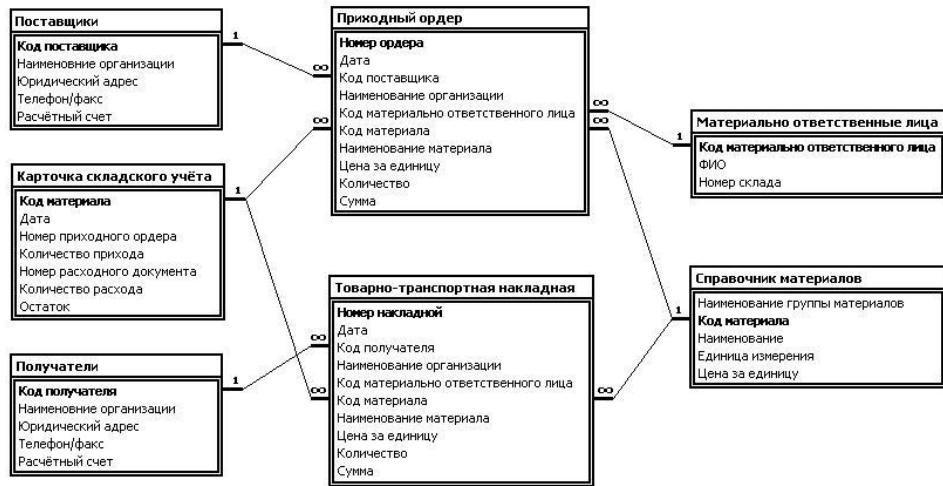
Поставщики
Код поставщика
Наименовние организации
Юридический адрес
Телефон/факс
Расчётный счет

1

∞

Приходный ордер
Номер ордера
Дата
Код поставщика
Наименование организации
Код материально ответственного лица
Код материала
Наименование материала
Цена за единицу
Количество
Сумма

∞

∞

1

Материально ответственные лица
Код материально ответственного лица
ФИО
Номер склада

∞

Карточка складского учёта
Код материала
Дата
Номер приходного ордера
Количество прихода
Номер расходного документа
Количество расхода
Остаток

1

Товарно-транспортная накладная
Номер накладной
Дата
Код получателя
Наименование организации
Код материально ответственного лица
Код материала
Наименование материала
Цена за единицу
Количество
Сумма

∞

∞

∞

1

Справочник материалов
Наименование группы материалов
Код материала
Наименование
Единица измерения
Цена за единицу

1

Получатели
Код получателя
Наименовние организации
Юридический адрес
Телефон/факс
Расчётный счет

1